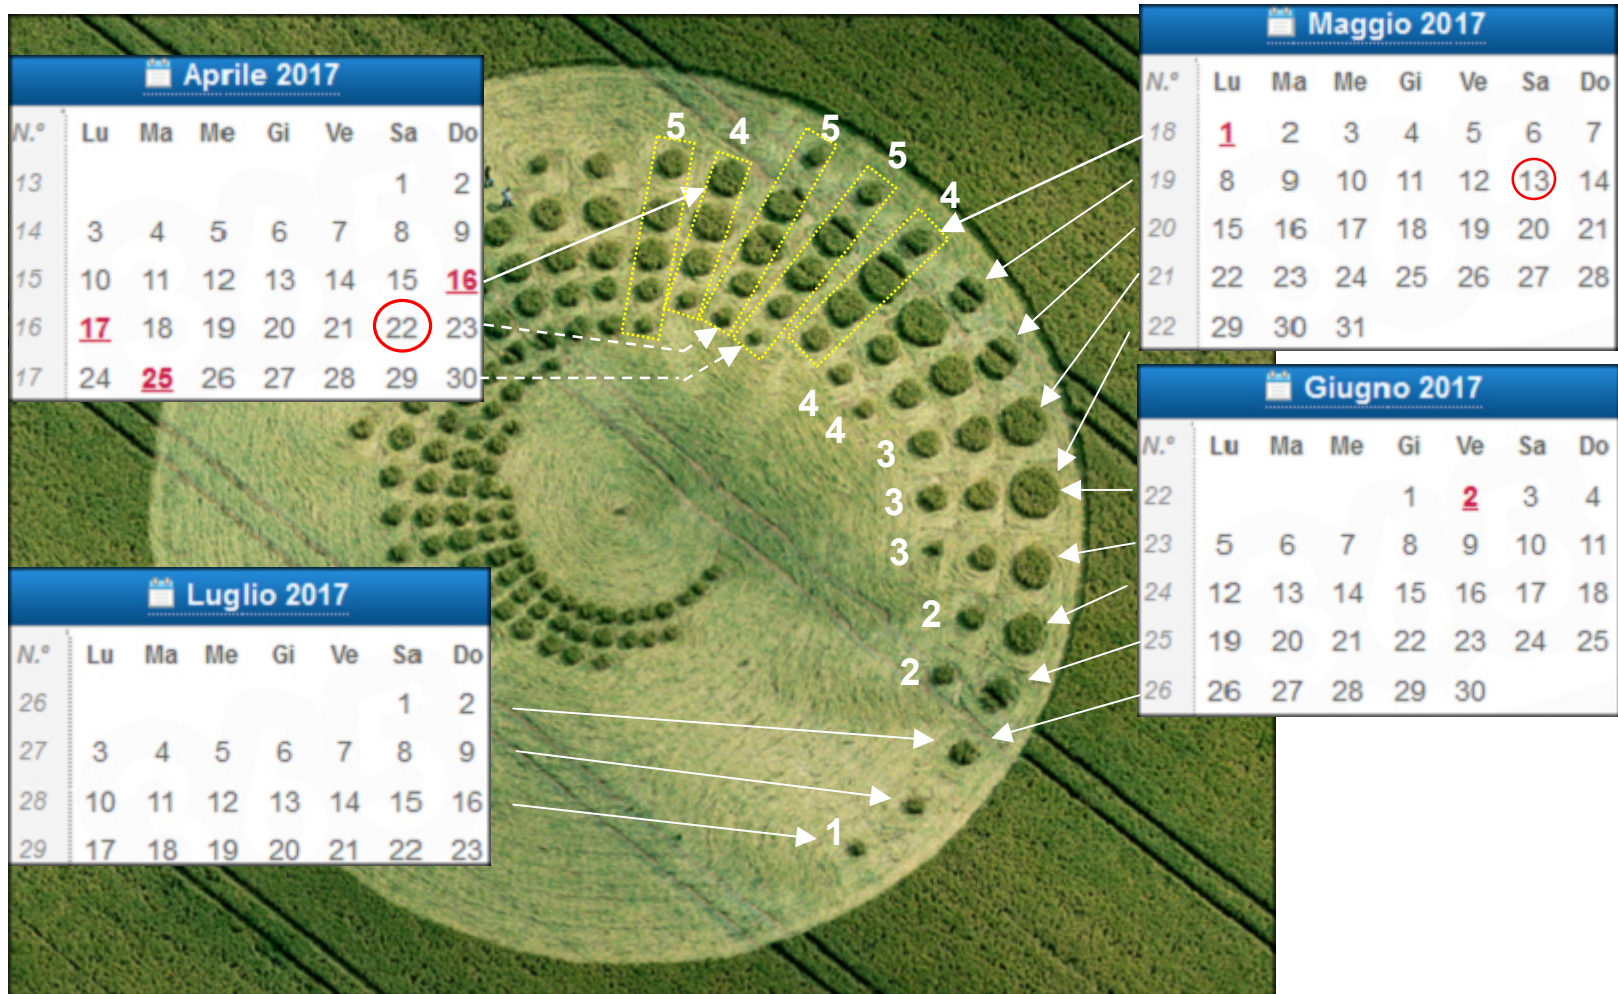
Aprile 2017

| N.° | Lu | Ma | Me | Gi | Ve | Sa | Do |
|---|---|---|---|---|---|---|---|
| 13 | | | | | | 1 | 2 |
| 14 | 3 | 4 | 5 | 6 | 7 | 8 | 9 |
| 15 | 10 | 11 | 12 | 13 | 14 | 15 | 16 |
| 16 | 17 | 18 | 19 | 20 | 21 | 22 | 23 |
| 17 | 24 | 25 | 26 | 27 | 28 | 29 | 30 |

Maggio 2017

| N.° | Lu | Ma | Me | Gi | Ve | Sa | Do |
|---|---|---|---|---|---|---|---|
| 18 | 1 | 2 | 3 | 4 | 5 | 6 | 7 |
| 19 | 8 | 9 | 10 | 11 | 12 | 13 | 14 |
| 20 | 15 | 16 | 17 | 18 | 19 | 20 | 21 |
| 21 | 22 | 23 | 24 | 25 | 26 | 27 | 28 |
| 22 | 29 | 30 | 31 | | | | |

Giugno 2017

| N.° | Lu | Ma | Me | Gi | Ve | Sa | Do |
|---|---|---|---|---|---|---|---|
| 22 | | | | 1 | 2 | 3 | 4 |
| 23 | 5 | 6 | 7 | 8 | 9 | 10 | 11 |
| 24 | 12 | 13 | 14 | 15 | 16 | 17 | 18 |
| 25 | 19 | 20 | 21 | 22 | 23 | 24 | 25 |
| 26 | 26 | 27 | 28 | 29 | 30 | | |

Luglio 2017

| N.° | Lu | Ma | Me | Gi | Ve | Sa | Do |
|---|---|---|---|---|---|---|---|
| 26 | | | | | | 1 | 2 |
| 27 | 3 | 4 | 5 | 6 | 7 | 8 | 9 |
| 28 | 10 | 11 | 12 | 13 | 14 | 15 | 16 |
| 29 | 17 | 18 | 19 | 20 | 21 | 22 | 23 |

5 4 5 5 4 4 4 3 3 3 2 2 1